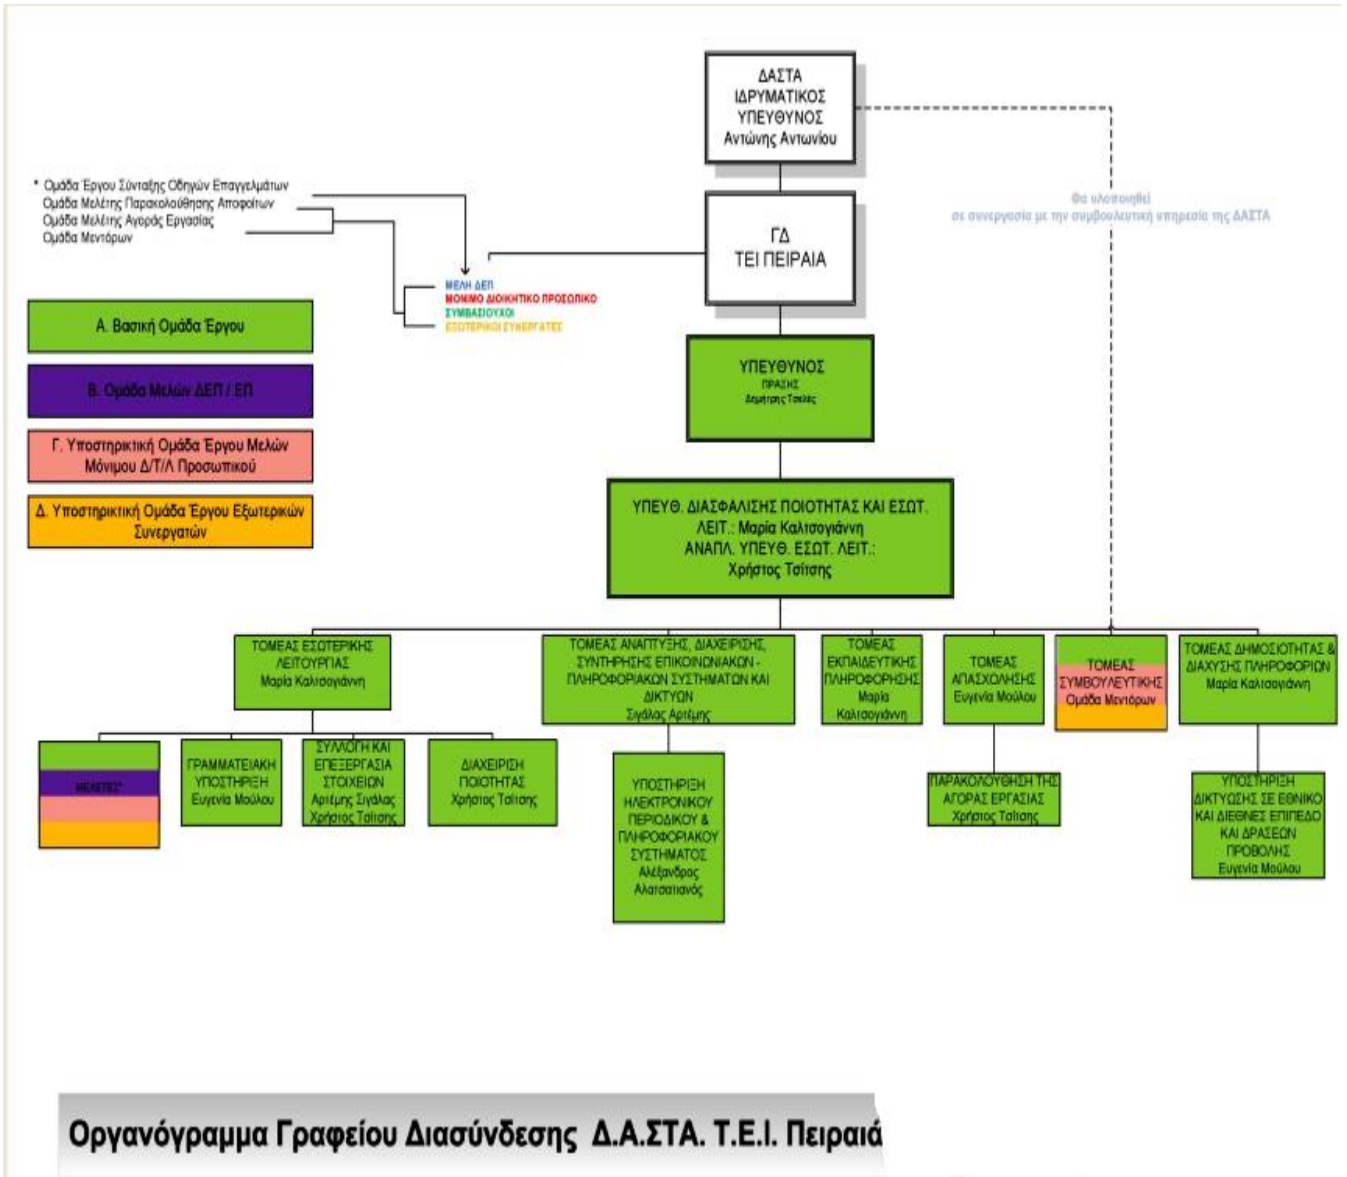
ΔΑΣΤΑ
ΙΔΡΥΜΑΤΙΚΟΣ
ΥΠΕΥΘΥΝΟΣ
Αντώνης Αντωνίου

* Ομάδα Έργου Σύνταξης Οδηγών Επαγγελμάτων
Ομάδα Μελέτης Παρακολούθησης Αποφοίτων
Ομάδα Μελέτης Αγοράς Εργασίας
Ομάδα Μεντόρων

Θα υλοποιηθεί
σε συνεργασία με την συμβουλευτική υπηρεσία της ΔΑΣΤΑ

ΓΔ
ΤΕΙ ΠΕΙΡΑΙΑ

ΜΕΛΗ ΔΕΠ
ΜΟΝΙΜΟ ΔΙΟΙΚΗΤΙΚΟ ΠΡΟΣΩΠΙΚΟ
ΣΥΜΒΑΣΙΟΥΧΟΙ
ΕΞΩΤΕΡΙΚΟΙ ΣΥΝΕΡΓΑΤΕΣ

Α. Βασική Ομάδα Έργου

Β. Ομάδα Μελών ΔΕΠ / ΕΠ

Γ. Υποστηρικτική Ομάδα Έργου Μελών Μόνιμου Δ/Τ/Λ Προσωπικού

Δ. Υποστηρικτική Ομάδα Έργου Εξωτερικών Συνεργατών

ΥΠΕΥΘΥΝΟΣ
ΠΡΑΞΗΣ
Δημήτρης Τσελές

ΥΠΕΥΘ. ΔΙΑΣΦΑΛΙΣΗΣ ΠΟΙΟΤΗΤΑΣ ΚΑΙ ΕΣΩΤ. ΛΕΙΤ.: Μαρία Καλιτσογιάννη
ΑΝΑΠΛ. ΥΠΕΥΘ. ΕΣΩΤ. ΛΕΙΤ.:
Χρήστος Τσίτσης

ΤΟΜΕΑΣ ΕΣΩΤΕΡΙΚΗΣ ΛΕΙΤΟΥΡΓΙΑΣ
Μαρία Καλιτσογιάννη

ΤΟΜΕΑΣ ΑΝΑΠΤΥΞΗΣ, ΔΙΑΧΕΙΡΙΣΗΣ, ΣΥΝΤΗΡΗΣΗΣ ΕΠΙΚΟΙΝΩΝΙΑΚΩΝ - ΠΛΗΡΟΦΟΡΙΑΚΩΝ ΣΥΣΤΗΜΑΤΩΝ ΚΑΙ ΔΙΚΤΥΩΝ
Σιγάλας Αρτέμης

ΤΟΜΕΑΣ ΕΚΠΑΙΔΕΥΤΙΚΗΣ ΠΛΗΡΟΦΟΡΗΣΗΣ
Μαρία Καλιτσογιάννη

ΤΟΜΕΑΣ ΑΠΑΣΧΟΛΗΣΗΣ
Ευγενία Μούλου

ΤΟΜΕΑΣ ΣΥΜΒΟΥΛΕΥΤΙΚΗΣ
Ομάδα Μεντόρων

ΤΟΜΕΑΣ ΔΗΜΟΣΙΟΤΗΤΑΣ & ΔΙΑΧΥΣΗΣ ΠΛΗΡΟΦΟΡΙΩΝ
Μαρία Καλιτσογιάννη

ΜΕΛΕΤΕΣ*

ΓΡΑΜΜΑΤΕΙΑΚΗ ΥΠΟΣΤΗΡΙΞΗ
Ευγενία Μούλου

ΣΥΛΛΟΓΗ ΚΑΙ ΕΠΕΞΕΡΓΑΣΙΑ ΣΤΟΙΧΕΙΩΝ
Αρτέμης Σιγάλας
Χρήστος Τσίτσης

ΔΙΑΧΕΙΡΙΣΗ ΠΟΙΟΤΗΤΑΣ
Χρήστος Τσίτσης

ΥΠΟΣΤΗΡΙΞΗ ΗΛΕΚΤΡΟΝΙΚΟΥ ΠΕΡΙΟΔΙΚΟΥ & ΠΛΗΡΟΦΟΡΙΑΚΟΥ ΣΥΣΤΗΜΑΤΟΣ
Αλέξανδρος Αλατσατιανός

ΠΑΡΑΚΟΛΟΥΘΗΣΗ ΤΗΣ ΑΓΟΡΑΣ ΕΡΓΑΣΙΑΣ
Χρήστος Τσίτσης

ΥΠΟΣΤΗΡΙΞΗ ΔΙΚΤΥΩΣΗΣ ΣΕ ΕΘΝΙΚΟ ΚΑΙ ΔΙΕΘΝΕΣ ΕΠΙΠΕΔΟ ΚΑΙ ΔΡΑΣΕΩΝ ΠΡΟΒΟΛΗΣ
Ευγενία Μούλου

Οργανόγραμμα Γραφείου Διασύνδεσης Δ.Α.ΣΤΑ. Τ.Ε.Ι. Πειραιά